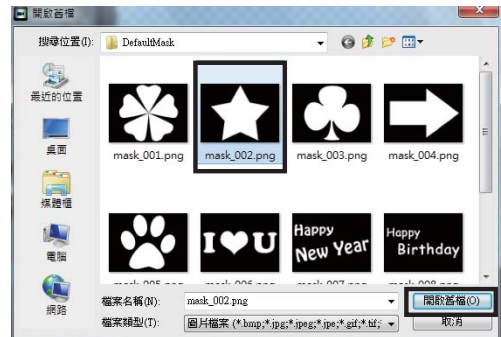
開啟舊檔

搜尋位置(I): DefaultMask

最近的位置

桌面

媒體櫃

電腦

網路

mask_001.png

mask_002.png

mask_003.png

mask_004.png

I U

Happy New Year

Happy Birthday

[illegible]

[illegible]

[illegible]

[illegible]

檔案名稱(N): mask_002.png

檔案類型(T): 圖片檔案 (*.bmp;*.jpg;*.jpeg;*.jpe;*.gif;*.tif;

開啟舊檔(O)

取消